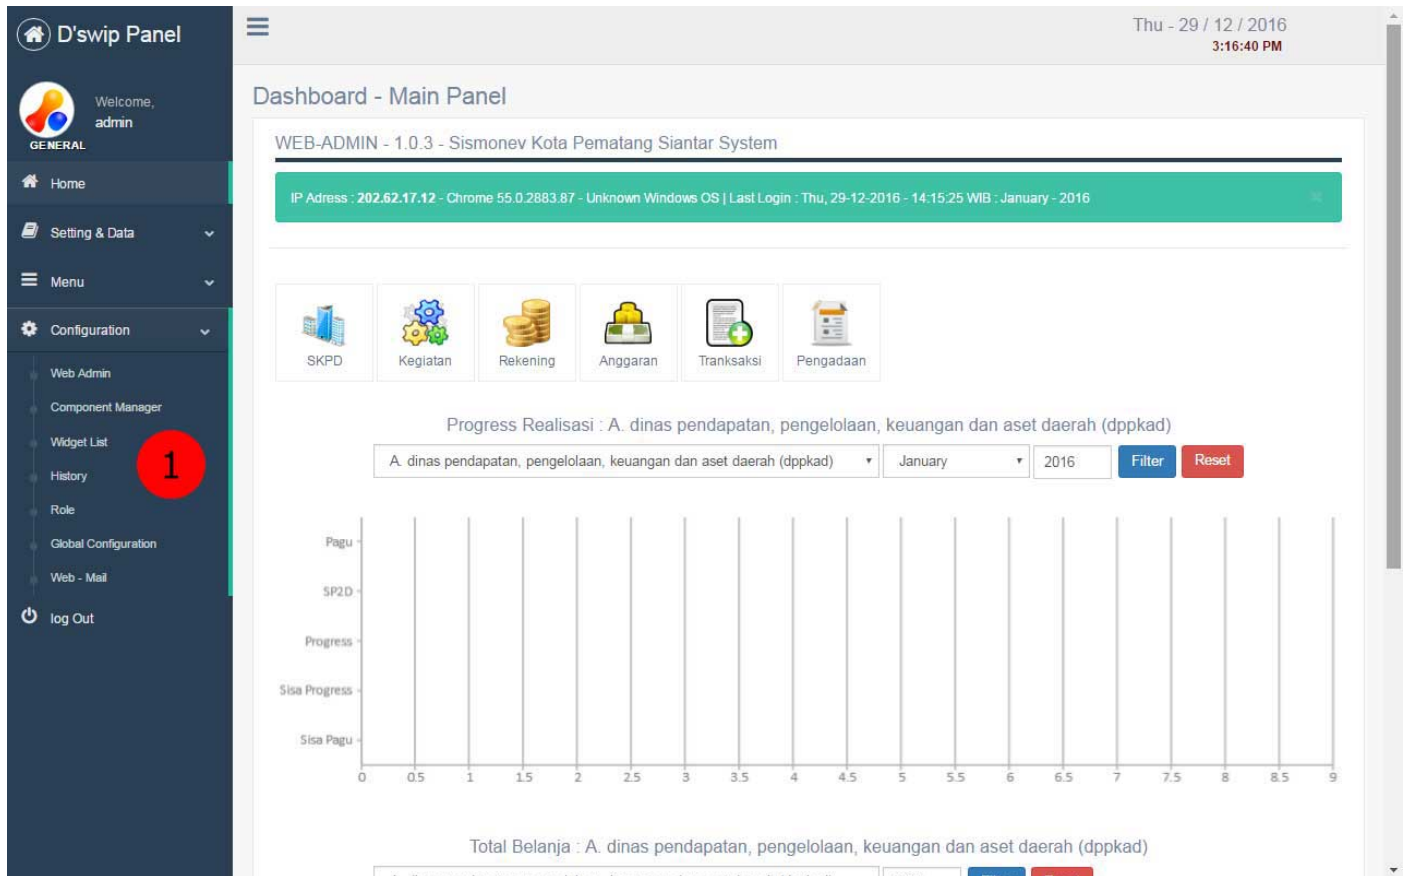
D'swip Panel

Welcome,
admin
GENERAL

Home
Setting & Data
Menu
Configuration
Web Admin
Component Manager
Widget List
History
Role
Global Configuration
Web - Mail
log Out

1

Thu - 29 / 12 / 2016
3:16:40 PM

Dashboard - Main Panel

WEB-ADMIN - 1.0.3 - Sismonev Kota Pematang Siantar System

IP Adress : 202.62.17.12 - Chrome 55.0.2883.87 - Unknown Windows OS | Last Login : Thu, 29-12-2016 - 14:15:25 WIB : January - 2016

SKPD
Kegiatan
Rekening
Anggaran
Tranksaksi
Pengadaan

Progress Realisasi : A. dinas pendapatan, pengelolaan, keuangan dan aset daerah (dppkad)

A. dinas pendapatan, pengelolaan, keuangan dan aset daerah (dppkad)
January
2016
Filter
Reset

Pagu
SP2D
Progress
Sisa Progress
Sisa Pagu

0 0.5 1 1.5 2 2.5 3 3.5 4 4.5 5 5.5 6 6.5 7 7.5 8 8.5 9

Total Belanja : A. dinas pendapatan, pengelolaan, keuangan dan aset daerah (dppkad)